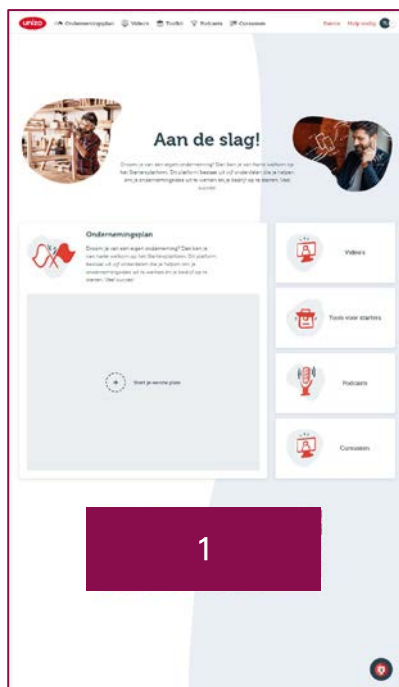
unizo Ondernemingsplan Videos Toolkit Podcasts Cursussen

Starters Hulp nodig

Aan de slag!

Droom je van een eigen onderneming? Dan ben je van harte welkom op het Startersplatform. Dit platform bestaat uit vijf onderdelen die je helpen om je ondernemingsidee uit te werken en je bedrijf op te starten. Veel succes!

Ondernemingsplan

Droom je van een eigen onderneming? Dan ben je van harte welkom op het Startersplatform. Dit platform bestaat uit vijf onderdelen die je helpen om je ondernemingsidee uit te werken en je bedrijf op te starten. Veel succes!

Start je eerste plan

Video's

Tools voor starters

Podcasts

Cursussen

1